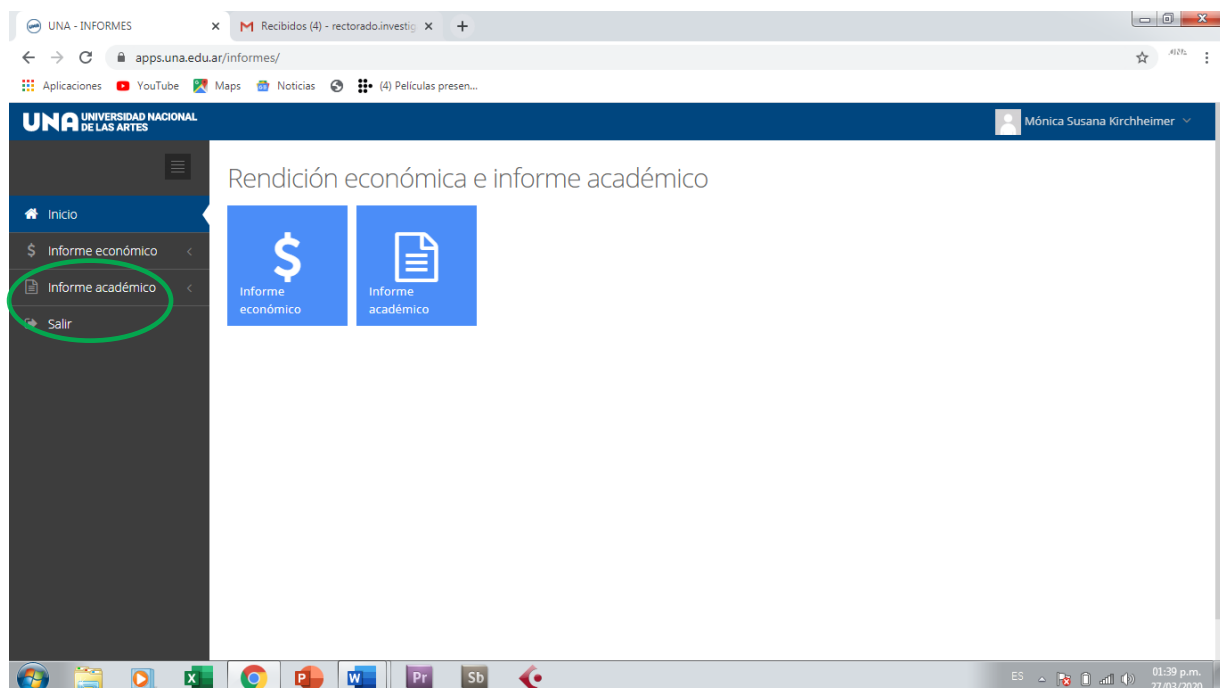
UNA - INFORMES
Recibidos (4) - rectorado.investig
apps.una.edu.ar/informes/
Aplicaciones YouTube Maps Noticias (4) Películas presen...

UNA UNIVERSIDAD NACIONAL DE LAS ARTES
Mónica Susana Kirchheimer

Inicio
Informe económico
Informe académico
Salir

Rendición económica e informe académico

$
Informe económico

Informe académico

X P W Pr Sb
ES 01:39 p.m. 27/03/2020